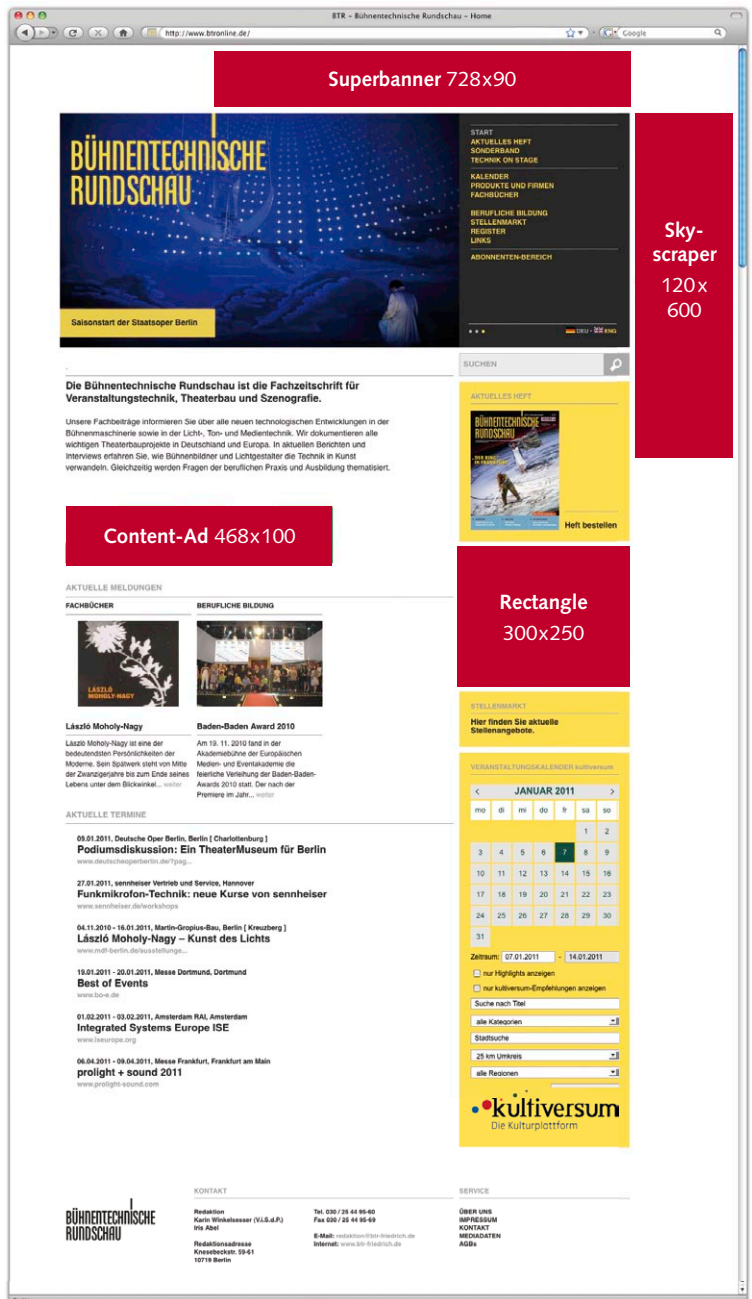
BTR – Bühnentechnische Rundschau – Home

http://www.btronline.de/

Google

Superbanner 728x90

BÜHNENTECHNISCHE RUNDSCHAU

Saisonstart der Staatsoper Berlin

START
AKTUELLES HEFT
SONDERBAND
TECHNIK ON STAGE

KALENDER
PRODUKTE UND FIRMEN
FACHBÜCHER

BERUFLICHE BILDUNG
STELLENMARKT
REGISTER
LINKS

ABONNENTEN-BEREICH

DEU - ENG

Sky-scraper 120x600

SUCHEN

Die Bühnentechnische Rundschau ist die Fachzeitschrift für Veranstaltungstechnik, Theaterbau und Szenografie.

Unsere Fachbeiträge informieren Sie über alle neuen technologischen Entwicklungen in der Bühnenmaschinerie sowie in der Licht-, Ton- und Medientechnik. Wir dokumentieren alle wichtigen Theaterbauprojekte in Deutschland und Europa. In aktuellen Berichten und Interviews erfahren Sie, wie Bühnenbildner und Lichtgestalter die Technik in Kunst verwandeln. Gleichzeitig werden Fragen der beruflichen Praxis und Ausbildung thematisiert.

AKTUELLES HEFT

Heft bestellen

Content-Ad 468x100

AKTUELLE MELDUNGEN

FACHBÜCHER

BERUFLICHE BILDUNG

Rectangle 300x250

László Moholy-Nagy

László Moholy-Nagy ist eine der bedeutendsten Persönlichkeiten der Moderne. Sein Spätwerk steht von Mitte der Zwanzigerjahre bis zum Ende seines Lebens unter dem Blickwinkel... weiter

Baden-Baden Award 2010

Am 19. 11. 2010 fand in der Akademiebühne der Europäischen Medien- und Eventakademie die feierliche Verleihung der Baden-Baden-Awards 2010 statt. Der nach der Premiere im Jahr... weiter

STELLENMARKT

Hier finden Sie aktuelle Stellenangebote.

AKTUELLE TERMINE

09.01.2011, Deutsche Oper Berlin, Berlin [ Charlottenburg ]
Podiumsdiskussion: Ein TheaterMuseum für Berlin
www.deutscheoperberlin.de/?pag...

27.01.2011, sennheiser Vertrieb und Service, Hannover
Funkmikrofon-Technik: neue Kurse von sennheiser
www.sennheiser.de/workshops

04.11.2010 - 16.01.2011, Martin-Gropius-Bau, Berlin [ Kreuzberg ]
László Moholy-Nagy – Kunst des Lichts
www.mdf-berlin.de/ausstellunge...

19.01.2011 - 20.01.2011, Messe Dortmund, Dortmund
Best of Events
www.bo-e.de

01.02.2011 - 03.02.2011, Amsterdam RAI, Amsterdam
Integrated Systems Europe ISE
www.iseurope.org

06.04.2011 - 09.04.2011, Messe Frankfurt, Frankfurt am Main
prolight + sound 2011
www.prolight-sound.com

VERANSTALTUNGSKALENDER kultiversum

JANUAR 2011

| mo | di | mi | do | fr | sa | so |
|---|---|---|---|---|---|---|
| | | | | | 1 | 2 |
| 3 | 4 | 5 | 6 | 7 | 8 | 9 |
| 10 | 11 | 12 | 13 | 14 | 15 | 16 |
| 17 | 18 | 19 | 20 | 21 | 22 | 23 |
| 24 | 25 | 26 | 27 | 28 | 29 | 30 |
| 31 | | | | | | |

Zeitraum: 07.01.2011 - 14.01.2011
nur Highlights anzeigen
nur kultiversum-Empfehlungen anzeigen
Suche nach Titel
alle Kategorien
Stadtsuche
25 km Umkreis
alle Regionen

kultiversum
Die Kulturplattform

BÜHNENTECHNISCHE RUNDSCHAU

KONTAKT

Redaktion
Karin Winkelsesser (V.i.S.d.P.)
Iris Abel

Redaktionsadresse
Knesebeckstr. 59-61
10719 Berlin

Tel. 030 / 25 44 95-60
Fax 030 / 25 44 95-69

E-Mail: redaktion@btr-friedrich.de
Internet: www.btr-friedrich.de

SERVICE

ÜBER UNS
IMPRESSUM
KONTAKT
MEDIADATEN
AGBs